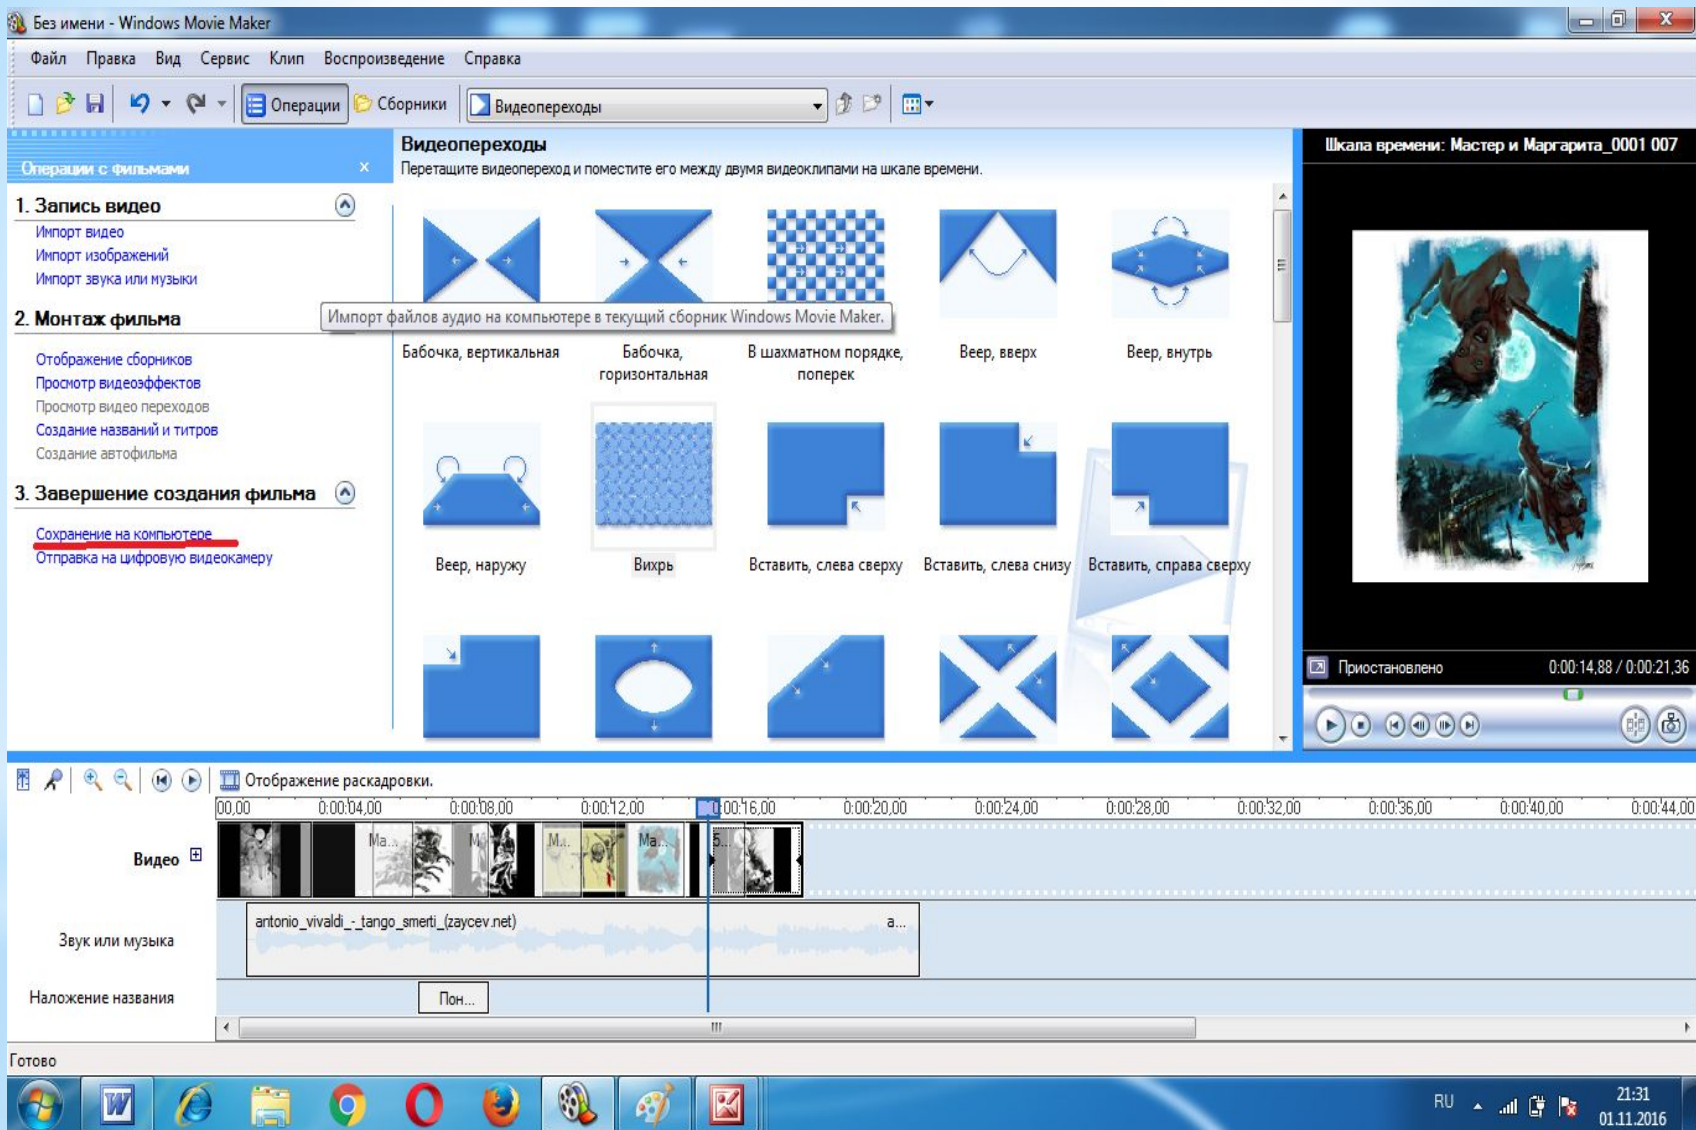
Без имени - Windows Movie Maker

Файл Правка Вид Сервис Клип Воспроизведение Справка

Операции Сборники Видеопереходы

Операции с фильмами

1. Запись видео
Импорт видео
Импорт изображений
Импорт звука или музыки

2. Монтаж фильма
Отображение сборников
Просмотр видеоэффектов
Просмотр видео переходов
Создание названий и титров
Создание автофильма

3. Завершение создания фильма
Сохранение на компьютере
Отправка на цифровую видеокамеру

Видеопереходы
Перетащите видеопереход и поместите его между двумя видеоклипами на шкале времени.

Импорт файлов аудио на компьютере в текущий сборник Windows Movie Maker.

Бабочка, вертикальная
Бабочка, горизонтальная
В шахматном порядке, поперек
Веер, вверх
Веер, внутрь
Веер, наружу
Вихрь
Вставить, слева сверху
Вставить, слева снизу
Вставить, справа сверху

Шкала времени: Мастер и Маргарита_0001 007

Приостановлено 0:00:14,88 / 0:00:21,36

Отображение раскадровки.

00,00 0:00:04,00 0:00:08,00 0:00:12,00 0:00:16,00 0:00:20,00 0:00:24,00 0:00:28,00 0:00:32,00 0:00:36,00 0:00:40,00 0:00:44,00

Видео
Ma... M Ma... Ma...
Звук или музыка
antonio_vivaldi_-_tango_smerti_(zaycev.net) a...
Наложение названия
Пон...

Готово

RU 21:31 01.11.2016